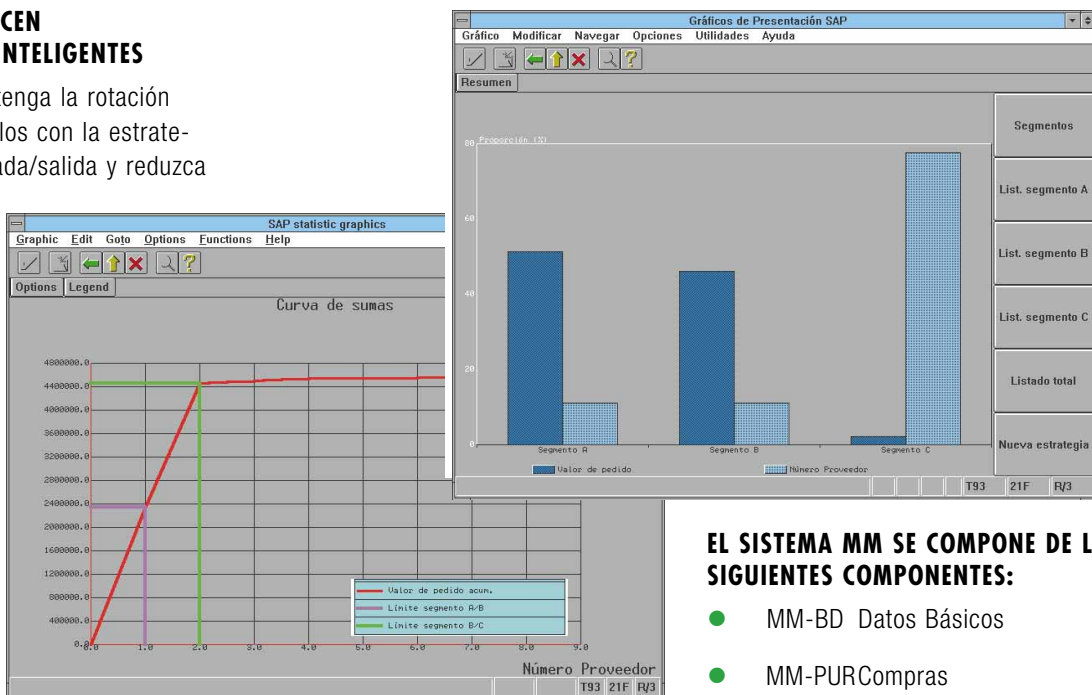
CEN
INTELIGENTES

tenga la rotación
dos con la estrate-
ada/salida y reduzca

SAP statistic graphics
Graphic Edit Goto Options Functions Help
Options Legend
Curva de sumas
4800000.0
4400000.0
4000000.0
3600000.0
3200000.0
2800000.0
2400000.0
2000000.0
1600000.0
1200000.0
800000.0
400000.0
0.0
0.0 1.0 2.0 3.0 4.0 5.0 6.0 7.0 8.0 9.0
Valor de pedido acum.
Límite segmento A/B
Límite segmento B/C
Número Proveedor
T93 21F R/3

Gráficos de Presentación SAP
Gráfico Modificar Navegar Opciones Utilidades Ayuda
Resumen
Proporción (%)
80
60
40
20
0
Segmento A
Segmento B
Segmento C
Valor de pedido
Número Proveedor
Segmentos
List. segmento A
List. segmento B
List. segmento C
Listado total
Nueva estrategia
T93 21F R/3

EL SISTEMA MM SE COMPONE DE L
SIGUIENTES COMPONENTES:

MM-BD Datos Básicos

MM-PURCompras